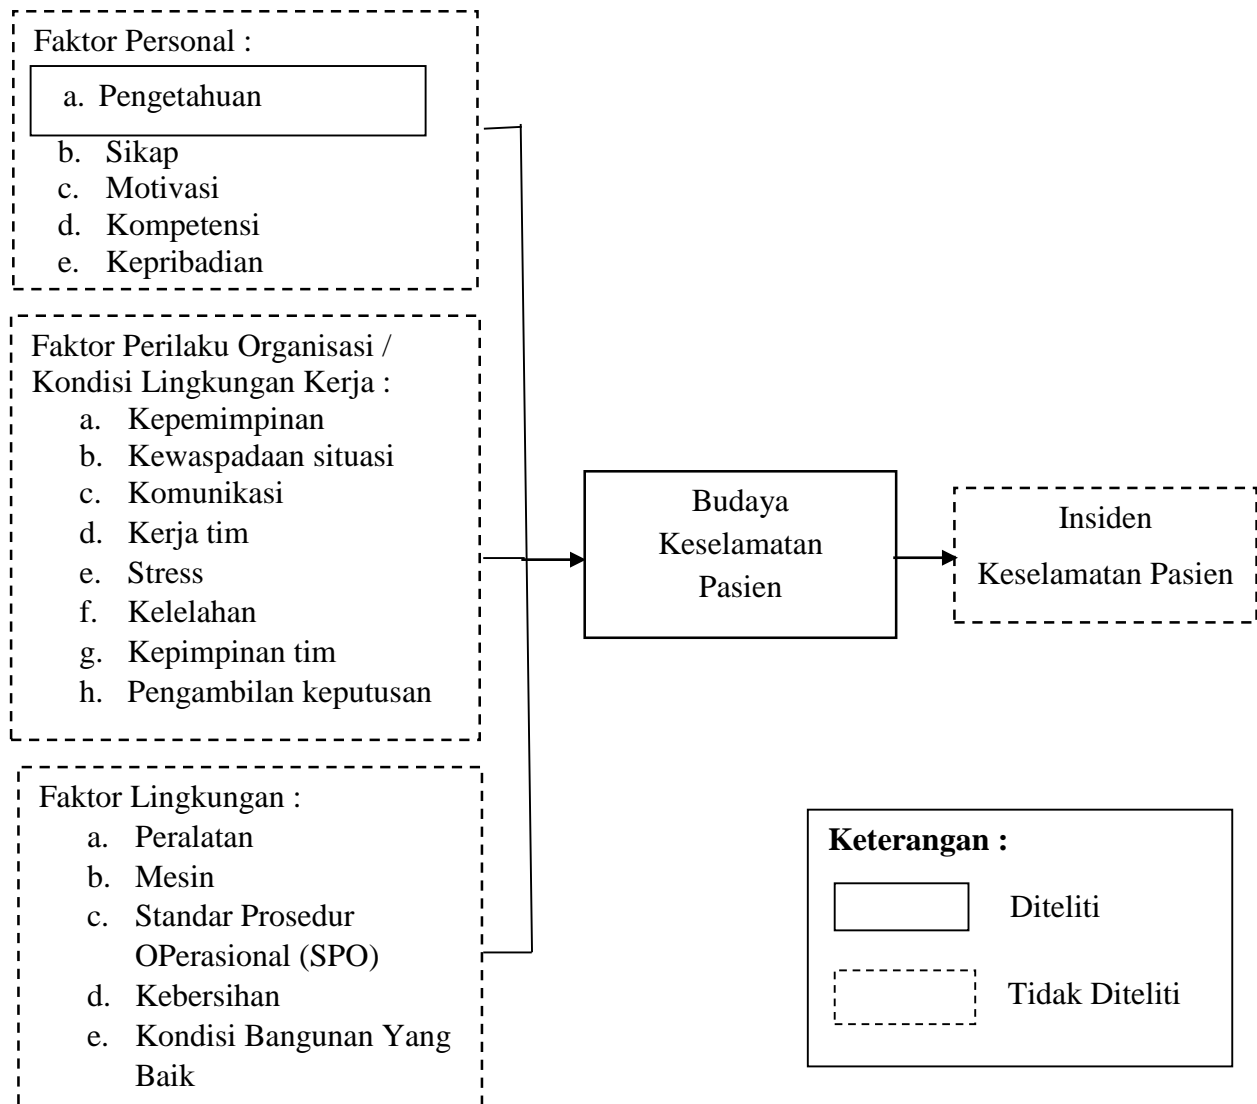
Faktor Personal :

a. Pengetahuan
b. Sikap
c. Motivasi
d. Kompetensi
e. Kepribadian

Faktor Perilaku Organisasi / Kondisi Lingkungan Kerja :
a. Kepemimpinan
b. Kewaspadaan situasi
c. Komunikasi
d. Kerja tim
e. Stress
f. Kelelahan
g. Kepimpinan tim
h. Pengambilan keputusan

Faktor Lingkungan :
a. Peralatan
b. Mesin
c. Standar Prosedur OPerasional (SPO)
d. Kebersihan
e. Kondisi Bangunan Yang Baik

Budaya Keselamatan Pasien

Insiden Keselamatan Pasien

Keterangan :

Diteliti

Tidak Diteliti